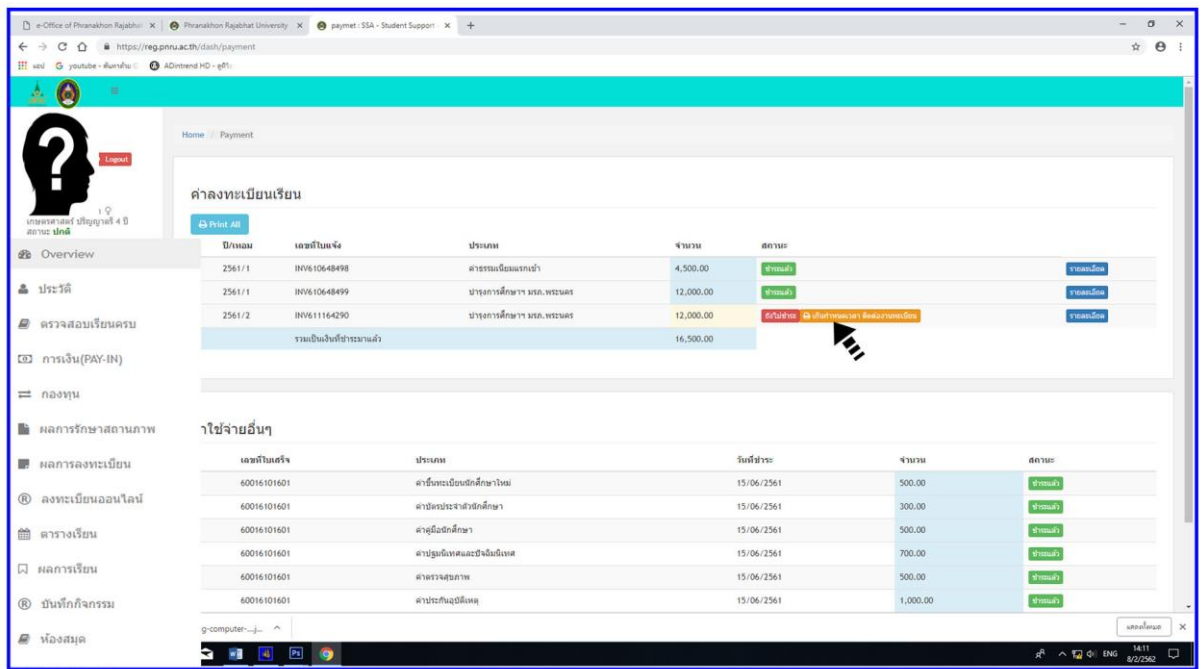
e-Office of Phranakhon Rajabhat | Phranakhon Rajabhat University | paymet : SSA - Student Support | +

https://reg.pnru.ac.th/dash/payment

แอป youtube - ค้นหาด้วย | ADintrend HD - ดูทีวี

Logout

เกษตรศาสตร์ ปริญญาตรี 4 ปี
สถานะ: ปกติ

Overview
ประวัติ
ตรวจสอบเรียนครบ
การเงิน(PAY-IN)
กองทุน
ผลการรักษาสถานภาพ
ผลการลงทะเบียน
ลงทะเบียนออนไลน์
ตารางเรียน
ผลการเรียน
บันทึกกิจกรรม
ห้องสมุด

Home / Payment

ค่าลงทะเบียนเรียน

Print All

| ปี/เทอม | เลขที่ใบแจ้ง | ประเภท | จำนวน | สถานะ | |
|---|---|---|---|---|---|
| 2561/1 | INV610648498 | ค่าธรรมเนียมแรกเข้า | 4,500.00 | ชำระแล้ว | รายละเอียด |
| 2561/1 | INV610648499 | บำรุงการศึกษาฯ มรภ.พระนคร | 12,000.00 | ชำระแล้ว | รายละเอียด |
| 2561/2 | INV611164290 | บำรุงการศึกษาฯ มรภ.พระนคร | 12,000.00 | ยังไม่ชำระ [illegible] | รายละเอียด |
| | รวมเป็นเงินที่ชำระมาแล้ว | | 16,500.00 | | |

าใช้จ่ายอื่นๆ

| เลขที่ใบเสร็จ | ประเภท | วันที่ชำระ | จำนวน | สถานะ |
|---|---|---|---|---|
| 60016101601 | ค่าขึ้นทะเบียนนักศึกษาใหม่ | 15/06/2561 | 500.00 | ชำระแล้ว |
| 60016101601 | ค่าบัตรประจำตัวนักศึกษา | 15/06/2561 | 300.00 | ชำระแล้ว |
| 60016101601 | ค่าคู่มือนักศึกษา | 15/06/2561 | 500.00 | ชำระแล้ว |
| 60016101601 | ค่าปฐมนิเทศและปัจฉิมนิเทศ | 15/06/2561 | 700.00 | ชำระแล้ว |
| 60016101601 | ค่าตรวจสุขภาพ | 15/06/2561 | 500.00 | ชำระแล้ว |
| 60016101601 | ค่าประกันอุบัติเหตุ | 15/06/2561 | 1,000.00 | ชำระแล้ว |

g-computer-....j...

แสดงทั้งหมด

ENG 14:11 8/2/2562